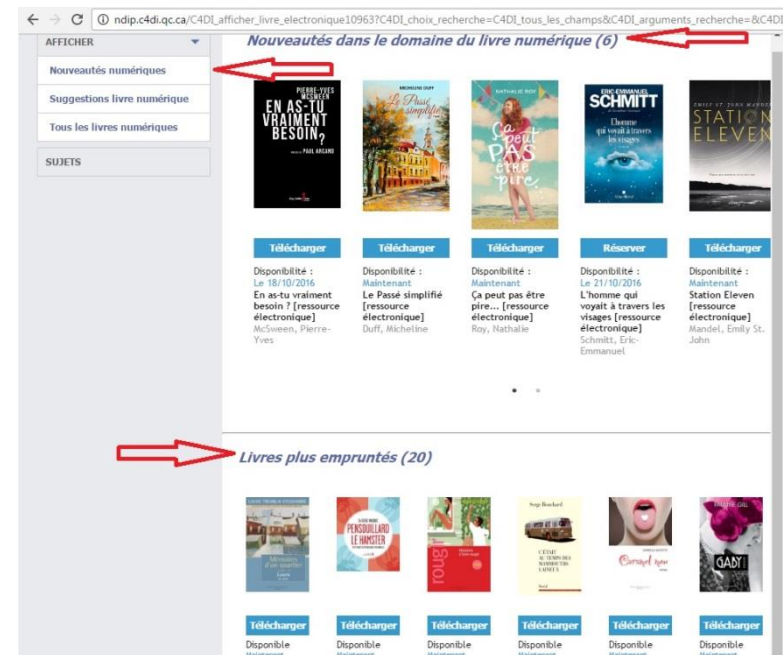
ndip.c4di.qc.ca/C4DI_afficher_livre_electronique10963?C4DI_choix_recherche=C4DI_tous_les_champs&C4DI_arguments_recherche=&C4DI

AFFICHER

Nouveautés numériques

Suggestions livre numérique

Tous les livres numériques

SUJETS

Nouveautés dans le domaine du livre numérique (6)

PIERRE-YVES MCSWEEN
EN AS-TU VRAIMENT BESOIN?
PAUL ARCAND

MICHELINE DUFF
Le Passé simplifié

NATHALIE ROY
Ça peut PAS être pire...

ERIC-EMMANUEL SCHMITT
L'homme qui voyait à travers les visages

EMILY ST. JOHN MANDEL
STATION ELEVEN

Télécharger
Disponibilité :
Le 18/10/2016
En as-tu vraiment besoin ? [ressource électronique]
McSween, Pierre-Yves

Télécharger
Disponibilité :
Maintenant
Le Passé simplifié [ressource électronique]
Duff, Micheline

Télécharger
Disponibilité :
Maintenant
Ça peut pas être pire... [ressource électronique]
Roy, Nathalie

Réserver
Disponibilité :
Le 21/10/2016
L'homme qui voyait à travers les visages [ressource électronique]
Schmitt, Eric-Emmanuel

Télécharger
Disponibilité :
Maintenant
Station Eleven [ressource électronique]
Mandel, Emily St. John

Livres plus empruntés (20)

PENSOUILLARD LE HAMSTER

rouge

Serge Bouchard
C'ÉTAIT AU TEMPS DES MAMMOUTHS LAINEUX

GABY

Télécharger
Disponible

Télécharger
Disponible

Télécharger
Disponible

Télécharger
Disponible

Télécharger
Disponible

Télécharger
Disponible